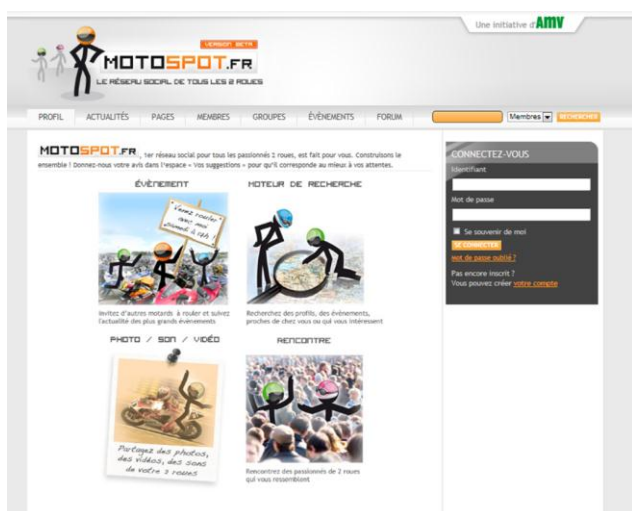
Une initiative d'AMV

VERSION BETA
MOTOSPOT.FR
LE RÉSEAU SOCIAL DE TOUS LES 2 ROUES

PROFIL ACTUALITÉS PAGES MEMBRES GROUPES ÉVÈNEMENTS FORUM

Membres RECHERCHER

MOTOSPOT.FR 1er réseau social pour tous les passionnés 2 roues, est fait pour vous. Construisons le ensemble ! Donnez-nous votre avis dans l'espace « Vos suggestions » pour qu'il corresponde au mieux à vos attentes.

ÉVÈNEMENT

Venez rouler avec moi dimanche à 10h !

Invitez d'autres motards à rouler et suivez l'actualité des plus grands évènements

MOTEUR DE RECHERCHE

Recherchez des profils, des évènements, proches de chez vous ou qui vous intéressent

PHOTO / SON / VIDÉO

Partagez des photos, des vidéos, des sons de votre 2 roues

RENCONTRE

Rencontrez des passionnés de 2 roues qui vous ressemblent

CONNECTEZ-VOUS
Identifiant
Mot de passe
Se souvenir de moi
SE CONNECTER
Mot de passe oublié ?
Pas encore inscrit ?
Vous pouvez créer votre compte